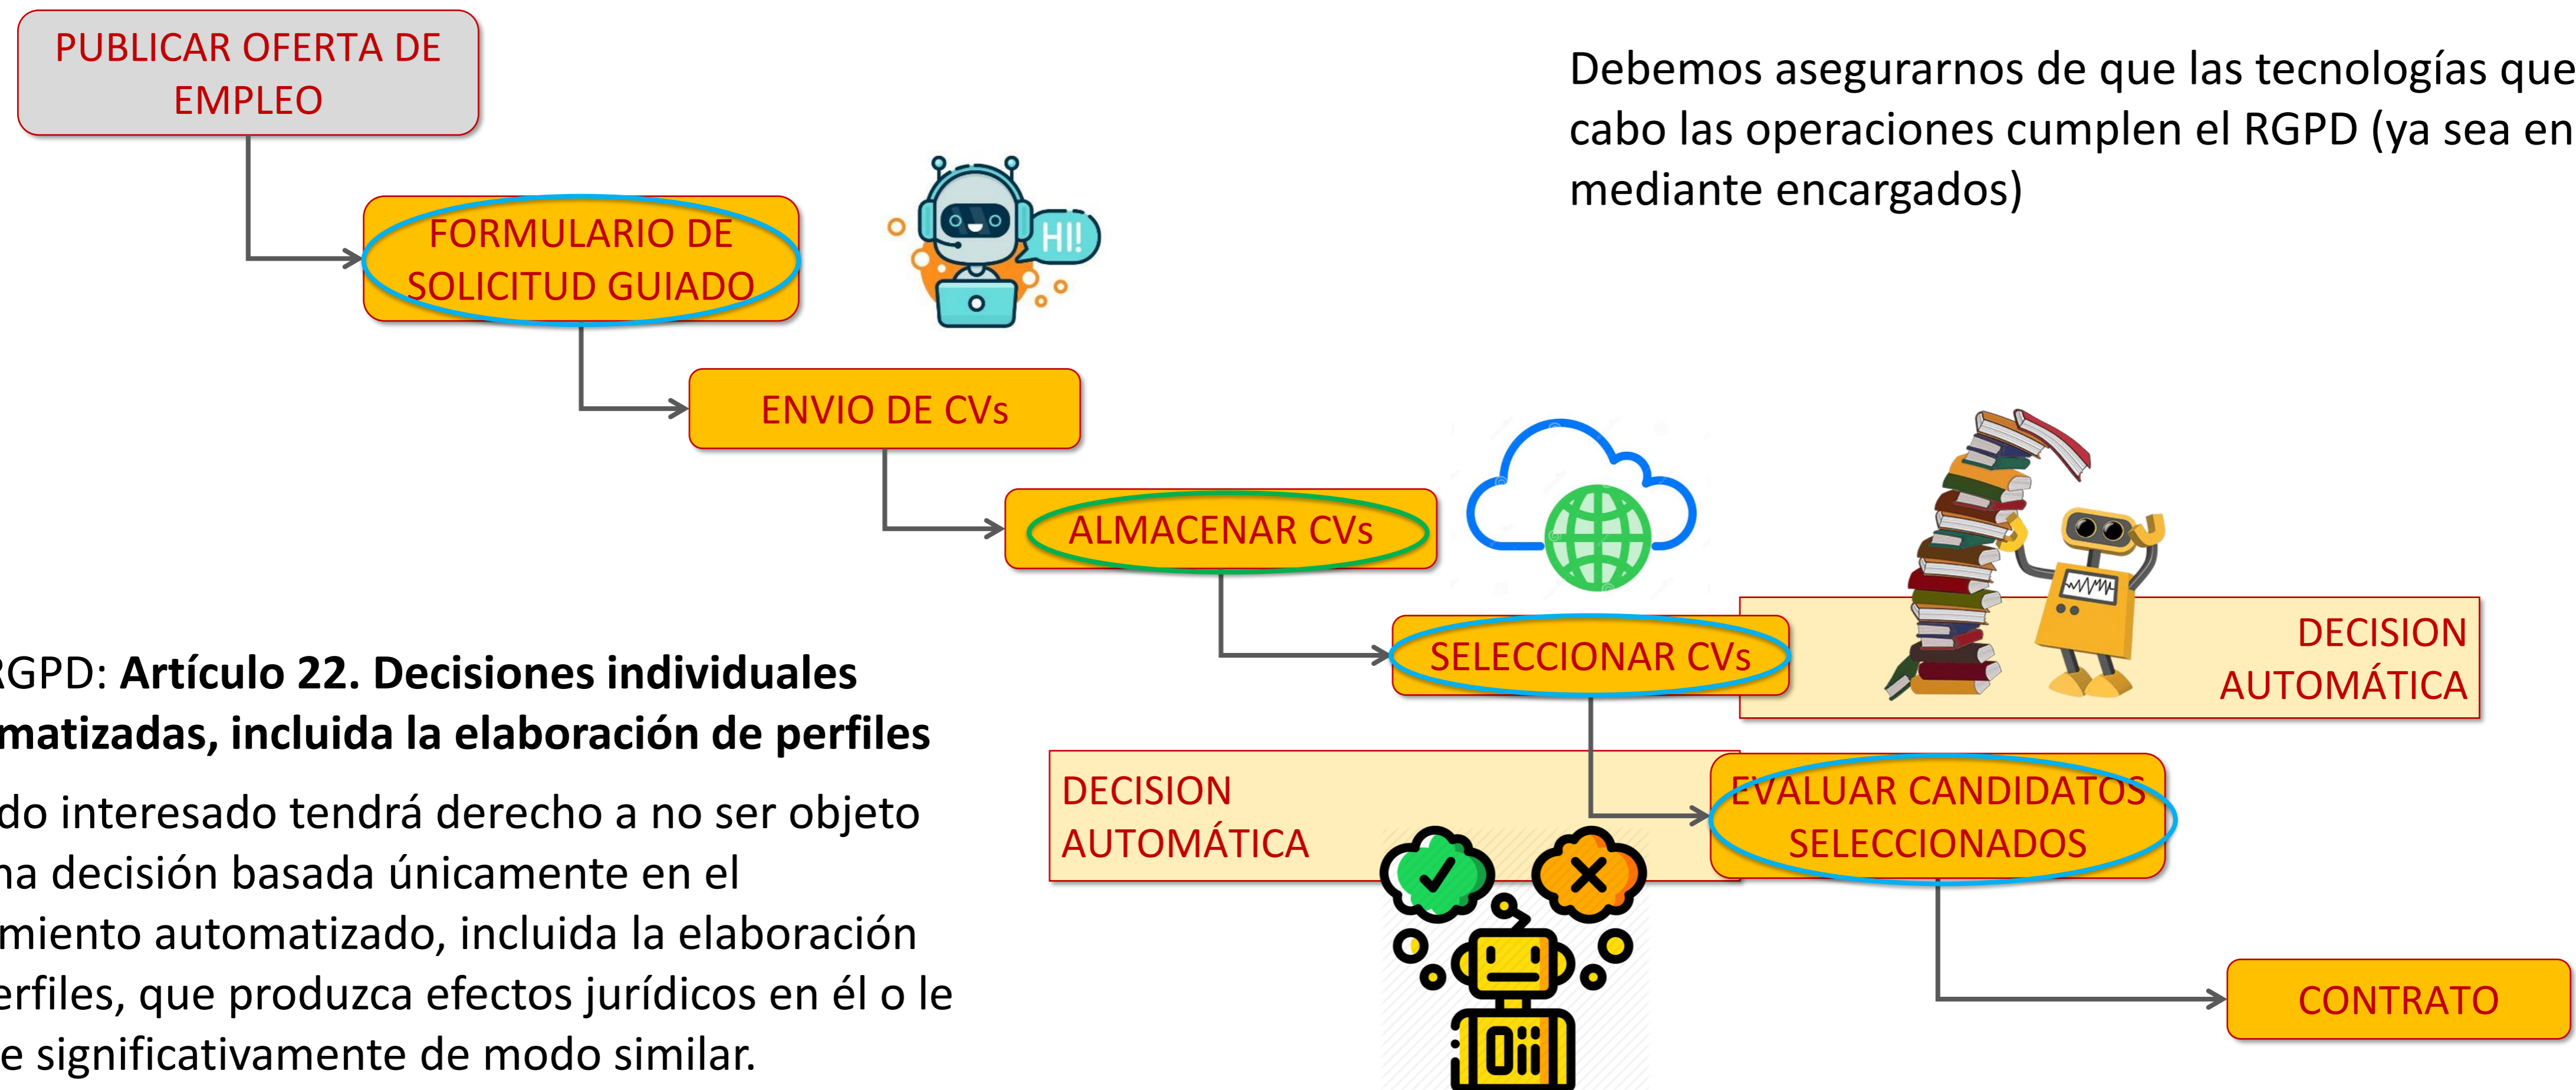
PUBLICAR OFERTA DE EMPLEO

FORMULARIO DE SOLICITUD GUIADO

HI!

ENVIO DE CVs

ALMACENAR CVs

SELECCIONAR CVs

DECISION AUTOMÁTICA

DECISION AUTOMÁTICA

EVALUAR CANDIDATOS SELECCIONADOS

CONTRATO

Debemos asegurarnos de que las tecnologías que cabo las operaciones cumplen el RGPD (ya sea en mediante encargados)

RGPD: **Artículo 22. Decisiones individuales matizadas, incluida la elaboración de perfiles**

do interesado tendrá derecho a no ser objeto na decisión basada únicamente en el miento automatizado, incluida la elaboración erfiles, que produzca efectos jurídicos en él o le e significativamente de modo similar.